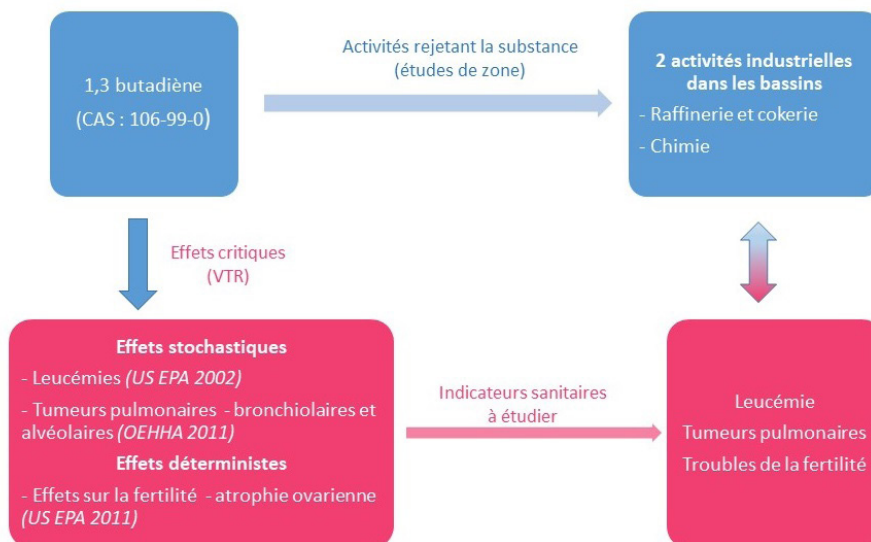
1,3 butadiène

(CAS : 106-99-0)

Activités rejetant la substance (études de zone)

2 activités industrielles dans les bassins

- Raffinerie et cokerie

- Chimie

Effets critiques (VTR)

Effets stochastiques

- Leucémies *(US EPA 2002)*

- Tumeurs pulmonaires - bronchiolaires et alvéolaires *(OEHHA 2011)*

Effets déterministes

- Effets sur la fertilité - atrophie ovarienne *(US EPA 2011)*

Indicateurs sanitaires à étudier

Leucémie

Tumeurs pulmonaires

Troubles de la fertilité